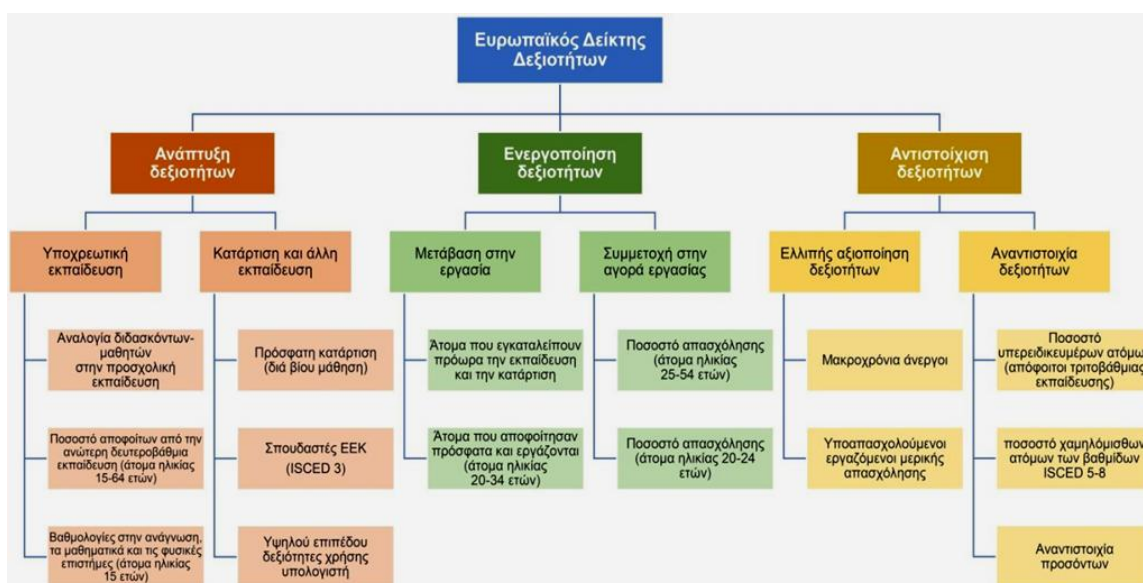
Ευρωπαϊκός Δείκτης Δεξιοτήτων

Ανάπτυξη δεξιοτήτων

Ενεργοποίηση δεξιοτήτων

Αντιστοίχιση δεξιοτήτων

Υποχρεωτική εκπαίδευση

Κατάρτιση και άλλη εκπαίδευση

Μετάβαση στην εργασία

Συμμετοχή στην αγορά εργασίας

Ελλιπής αξιοποίηση δεξιοτήτων

Αναντιστοιχία δεξιοτήτων

Αναλογία διδασκόντων-μαθητών στην προσχολική εκπαίδευση

Ποσοστό αποφοίτων από την ανώτερη δευτεροβάθμια εκπαίδευση (άτομα ηλικίας 15-64 ετών)

Βαθμολογίες στην ανάγνωση, τα μαθηματικά και τις φυσικές επιστήμες (άτομα ηλικίας 15 ετών)

Πρόσφατη κατάρτιση (διά βίου μάθηση)

Σπουδαστές ΕΕΚ (ISCED 3)

Υψηλού επιπέδου δεξιότητες χρήσης υπολογιστή

Άτομα που εγκαταλείπουν πρόωρα την εκπαίδευση και την κατάρτιση

Άτομα που αποφοίτησαν πρόσφατα και εργάζονται (άτομα ηλικίας 20-34 ετών)

Ποσοστό απασχόλησης (άτομα ηλικίας 25-54 ετών)

Ποσοστό απασχόλησης (άτομα ηλικίας 20-24 ετών)

Μακροχρόνια άνεργοι

Υποαπασχολούμενοι εργαζόμενοι μερικής απασχόλησης

Ποσοστό υπερειδικευμένων ατόμω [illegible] (απόφοιτοι τριτοβάθμιας εκπαίδευσης)

ποσοστό χαμηλόμισθω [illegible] ατόμων των βαθμίδων ISCED 5-8

Αναντιστοιχία προσόντων